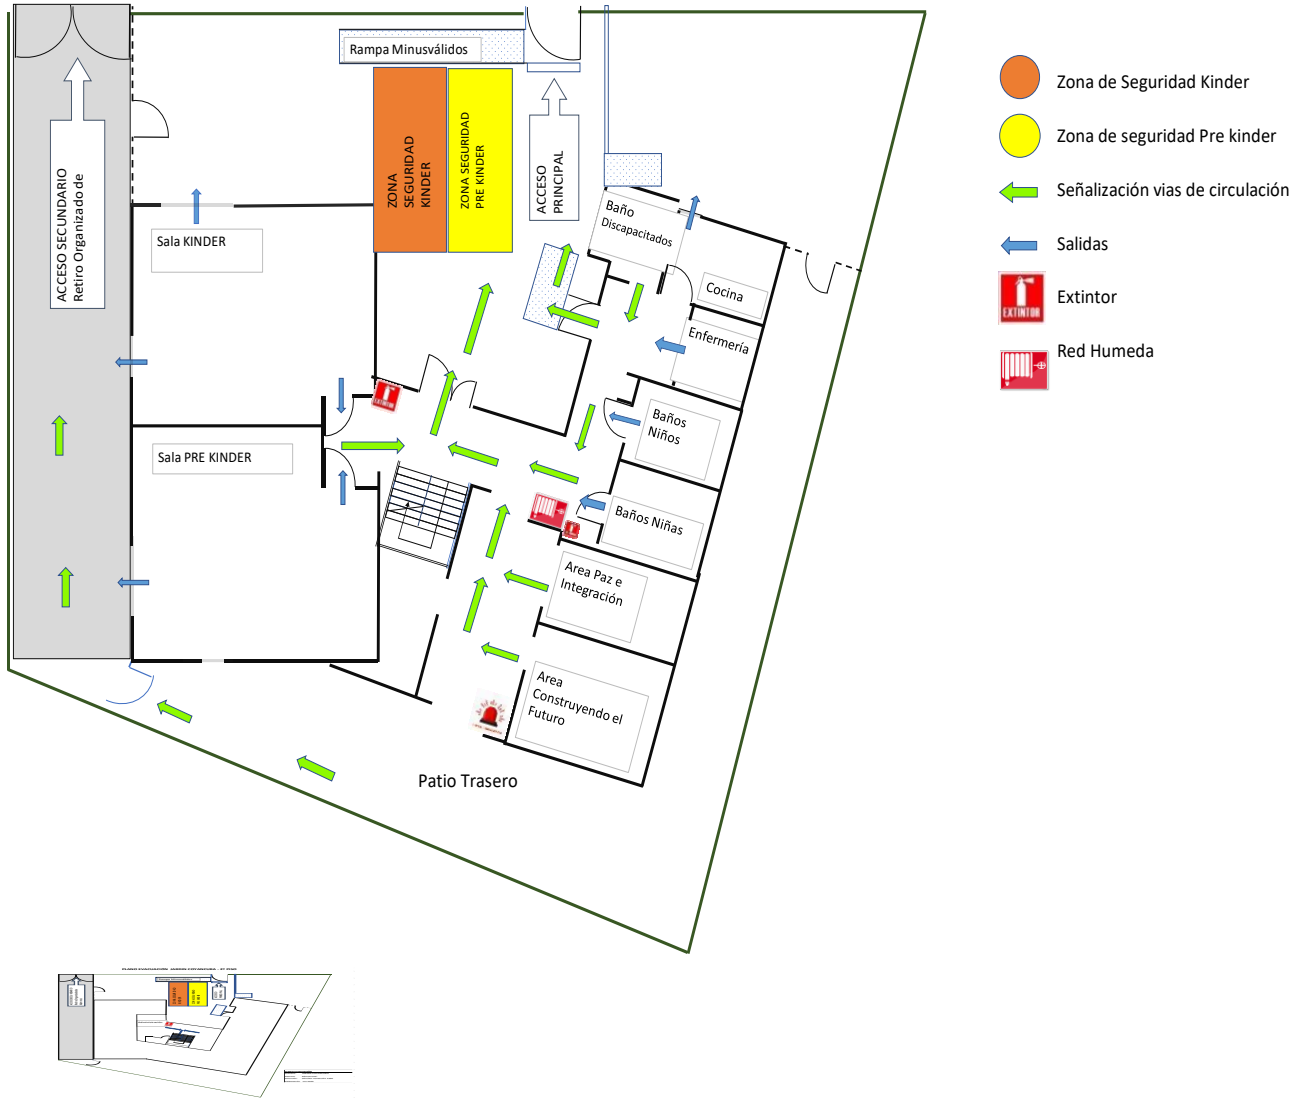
Rampa Minusválidos

ACCESO SECUNDARIO Retiro Organizado de

ZONA SEGURIDAD KINDER

ZONA SEGURIDAD PRE KINDER

ACCESO PRINCIPAL

Sala KINDER

Baño Discapacitados

Cocina

Enfermería

Sala PRE KINDER

EXTINTOR

Baños Niños

Baños Niñas

Area Paz e Integración

Area Construyendo el Futuro

Patio Trasero

Zona de Seguridad Kinder

Zona de seguridad Pre kinder

Señalización vias de circulación

Salidas

EXTINTOR

Extintor

Red Humeda

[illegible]